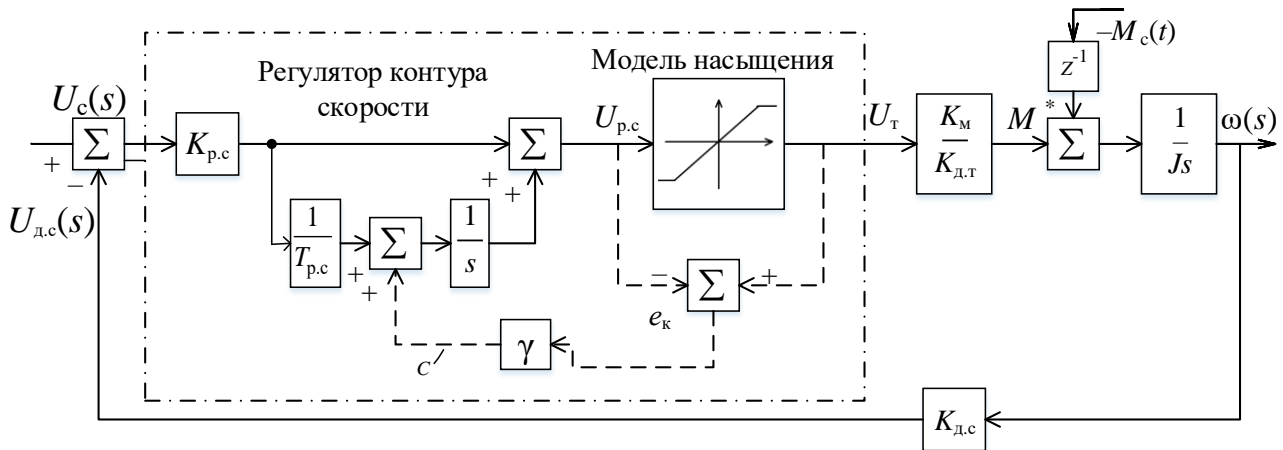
$-M_{\text{c}}(t)$

$z^{-1}$

Регулятор контура скорости

Модель насыщения

$U_{\text{c}}(s)$

$\sum$

$K_{\text{р.с}}$

$\sum$

$U_{\text{р.с}}$

$U_{\text{т}}$

$\frac{K_{\text{м}}}{K_{\text{д.т}}}$

$M^*$

$\sum$

$\frac{1}{Js}$

$\omega(s)$

+
–

$U_{\text{д.с}}(s)$

+ +

$\frac{1}{T_{\text{р.с}}}$

$\sum$

$\frac{1}{s}$

+
+

–

$\sum$

+

$e_{\text{к}}$

$c$

$\gamma$

$K_{\text{д.с}}$